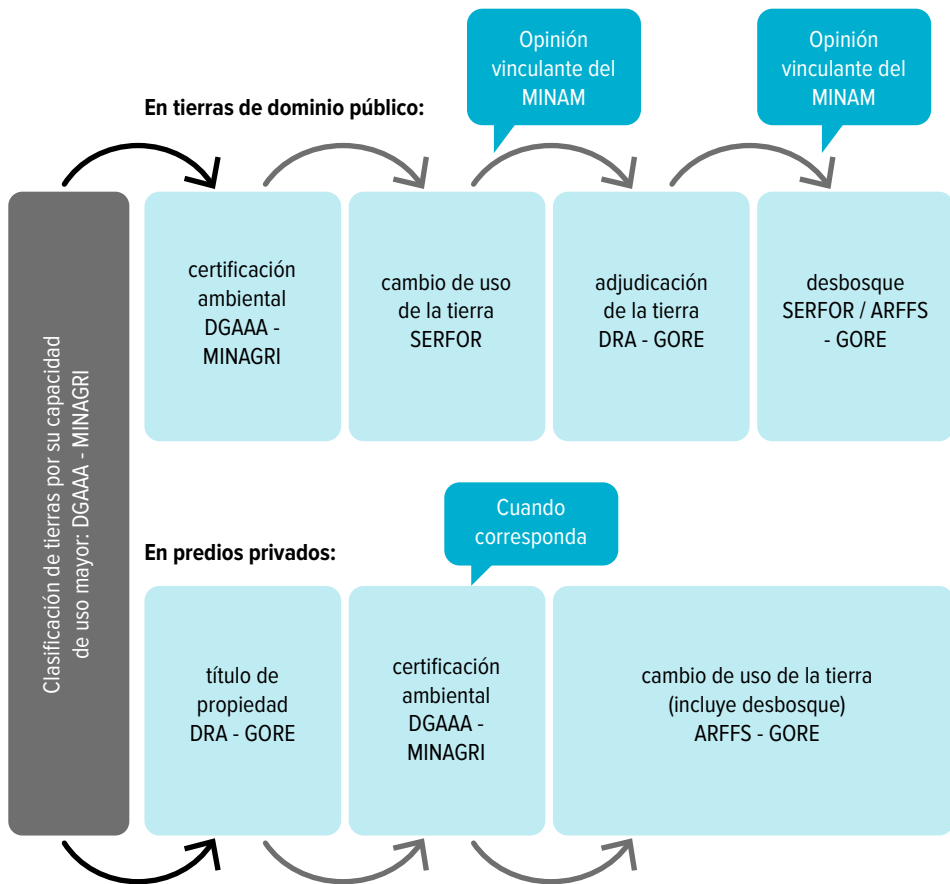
Clasificación de tierras por su capacidad de uso mayor: DGAAA - MINAGRI

En tierras de dominio público:

certificación ambiental DGAAA - MINAGRI

cambio de uso de la tierra SERFOR

Opinión vinculante del MINAM

adjudicación de la tierra DRA - GORE

Opinión vinculante del MINAM

desbosque SERFOR / ARFFS - GORE

En predios privados:

título de propiedad DRA - GORE

Cuando corresponda

certificación ambiental DGAAA - MINAGRI

cambio de uso de la tierra (incluye desbosque) ARFFS - GORE